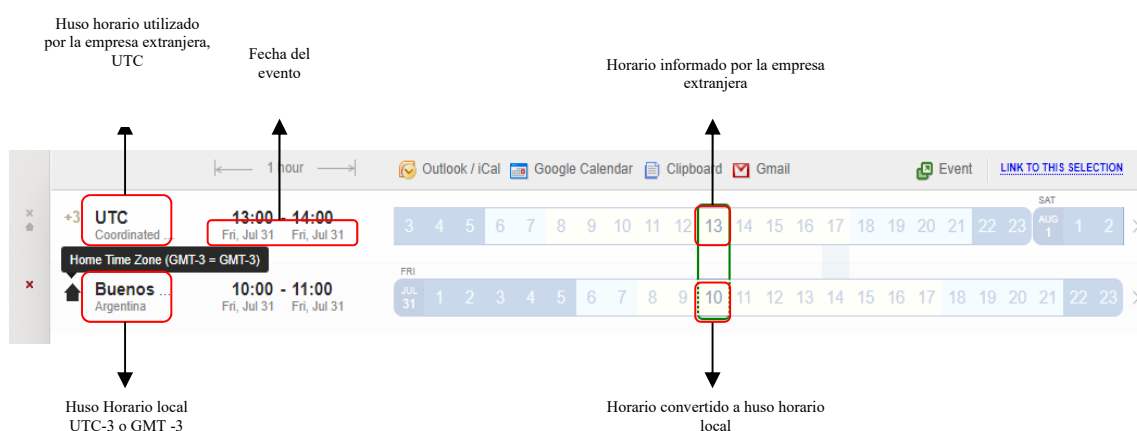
Huso horario utilizado por la empresa extranjera, UTC

Fecha del evento

Horario informado por la empresa extranjera

1 hour

Outlook / iCal Google Calendar Clipboard Gmail

Event LINK TO THIS SELECTION

+3 UTC Coordinated ...

13:00 - 14:00
Fri, Jul 31 Fri, Jul 31

3 4 5 6 7 8 9 10 11 12 13 14 15 16 17 18 19 20 21 22 23 SAT AUG 1 1 2

Home Time Zone (GMT-3 = GMT-3)

Buenos ... Argentina

10:00 - 11:00
Fri, Jul 31 Fri, Jul 31

FRI JUL 31 1 2 3 4 5 6 7 8 9 10 11 12 13 14 15 16 17 18 19 20 21 22 23

Huso Horario local UTC-3 o GMT -3

Horario convertido a huso horario local